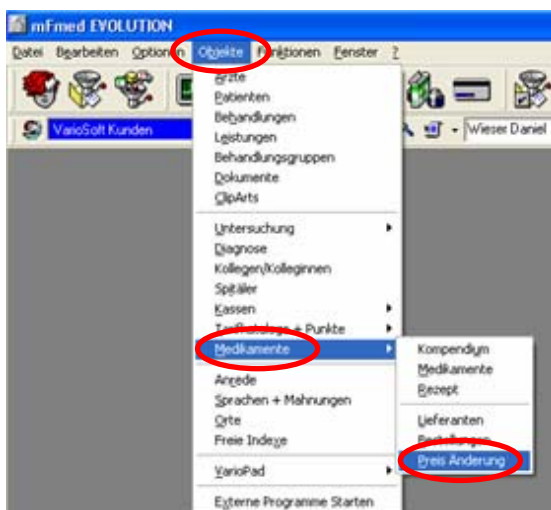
mFmed EVOLUTION

Datei Bearbeiten Optionen Objekte Funktionen Fenster ?

VarioSoft Kunden

Wieser Daniel

Ärzte
Patienten
Behandlungen
Leistungen
Behandlungsgruppen
Dokumente
ClipArts

Untersuchung
Diagnose
Kollegen/Kolleginnen
Spitäler
Kassen
Tarifkataloge + Punkte
Medikamente

Anrede
Sprachen + Mahnungen
Orte
Freie Indexe

VarioPad

Externe Programme Starten

Kompendium
Medikamente
Rezept

Lieferanten
Bestellungen
Preis Änderung